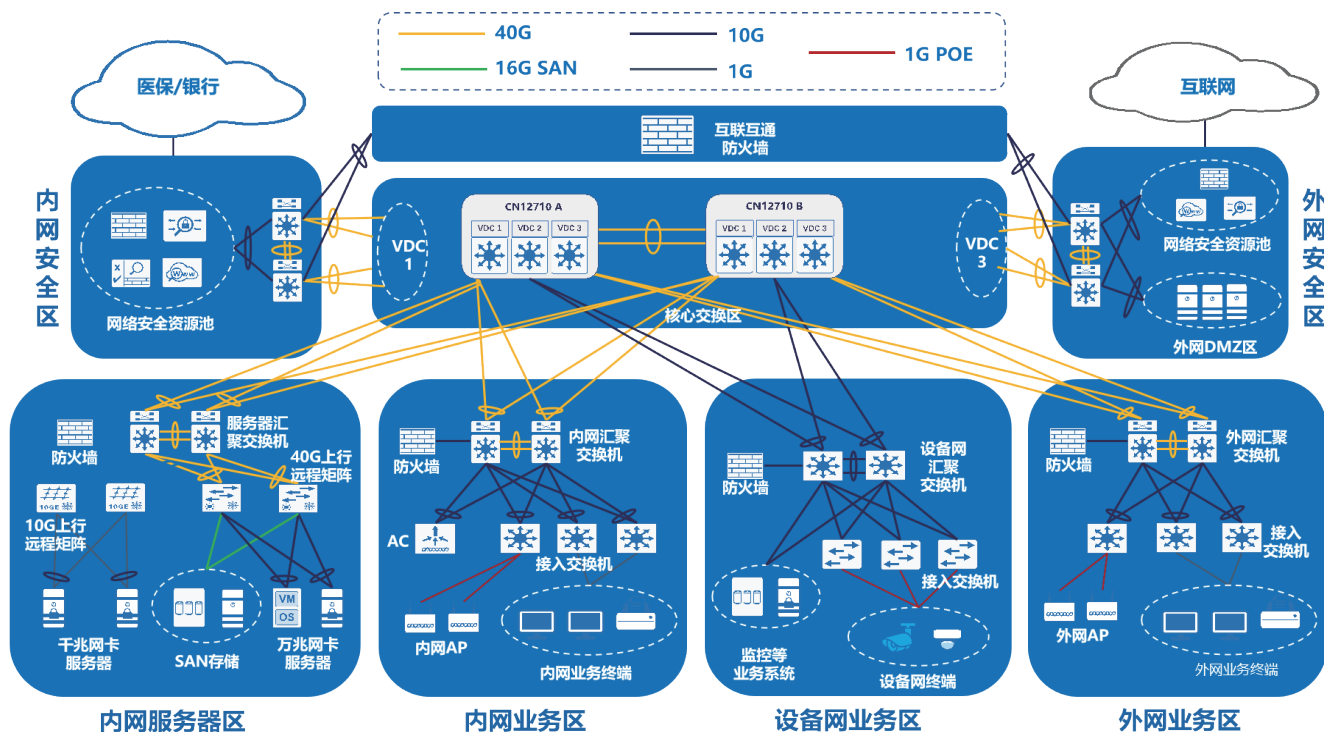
40G
10G
1G POE
16G SAN
1G

医保/银行

互联网

互联互通
防火墙

内网安全区

网络安全资源池

VDC 1

CN12710 A
VDC 1 VDC 2 VDC 3

CN12710 B
VDC 1 VDC 2 VDC 3

VDC 3

核心交换区

外网安全区

网络安全资源池

外网DMZ区

防火墙
服务器汇聚交换机
40G上行远程矩阵
10GE 10GE
10G上行远程矩阵
SAN存储
VM OS
千兆网卡服务器
万兆网卡服务器
内网服务器区

防火墙
内网汇聚交换机
AC
接入交换机
内网AP
内网业务终端
内网业务区

防火墙
设备网汇聚交换机
接入交换机
监控等业务系统
设备网终端
设备网业务区

防火墙
外网汇聚交换机
接入交换机
外网AP
外网业务终端
外网业务区